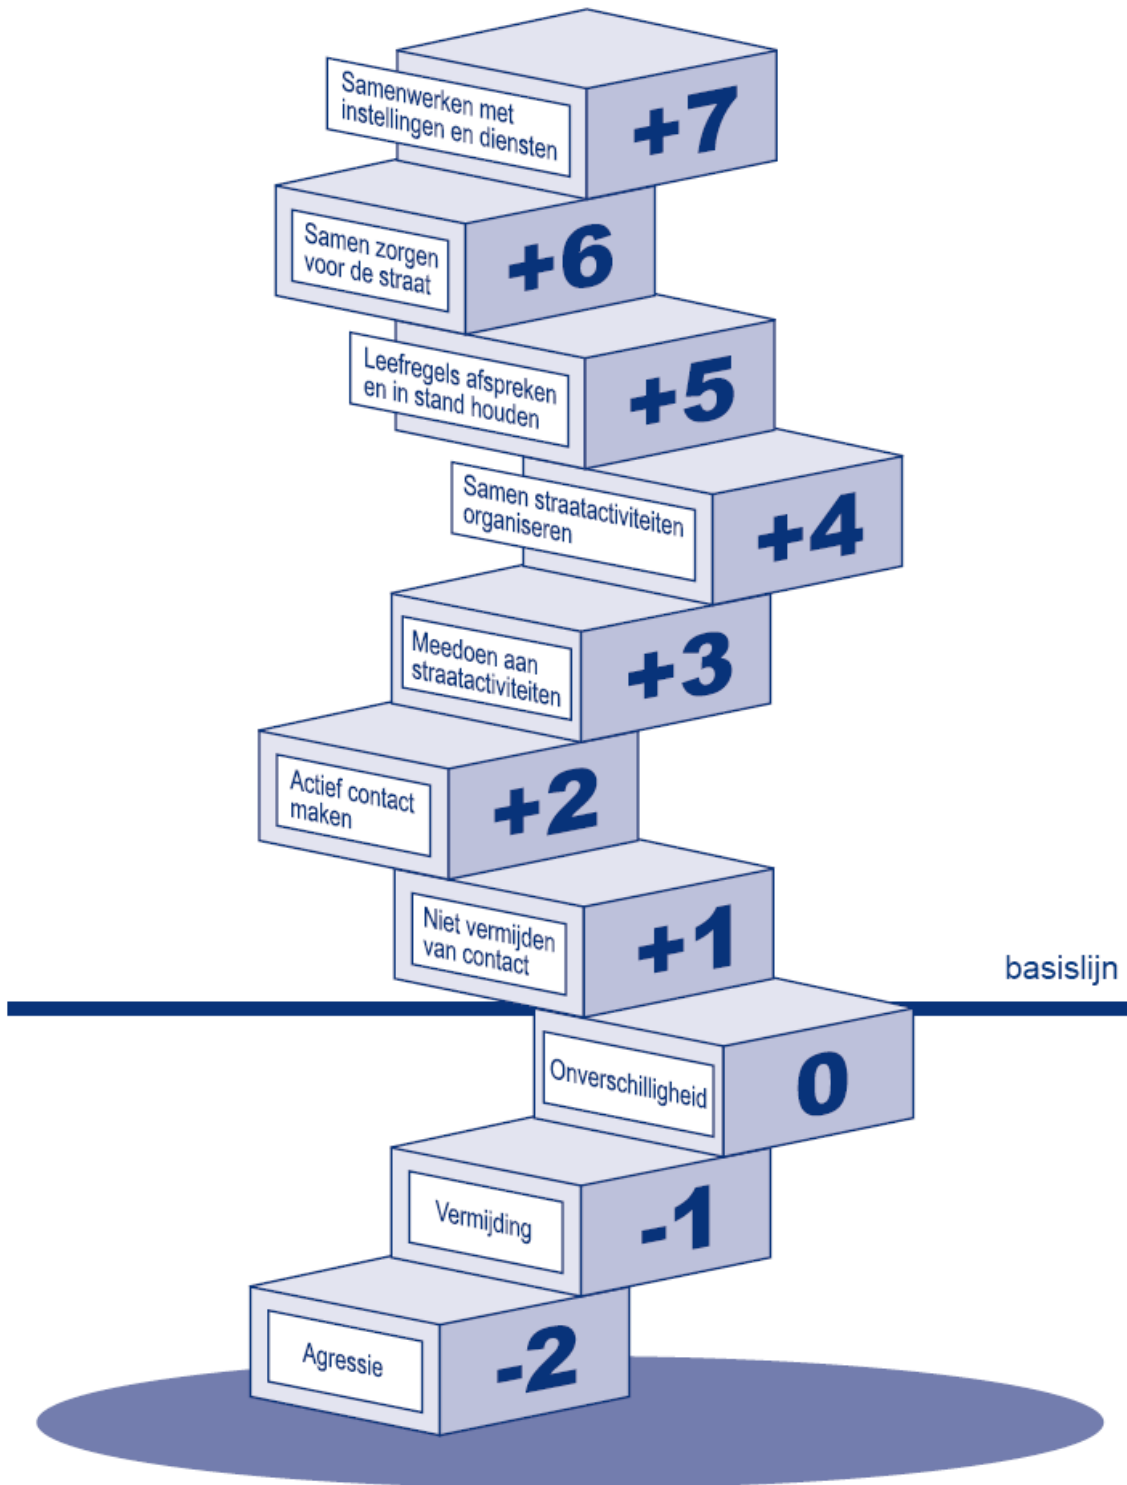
Samenwerken met instellingen en diensten
+7

Samen zorgen voor de straat
+6

Leefregels afspreken en in stand houden
+5

Samen straatactiviteiten organiseren
+4

Meedoen aan straatactiviteiten
+3

Actief contact maken
+2

Niet vermijden van contact
+1

basislijn

Onverschilligheid
0

Vermijding
-1

Agressie
-2